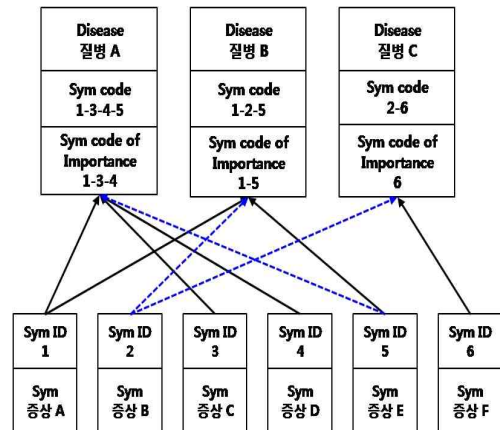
Disease
질병 A

Sym code
1-3-4-5

Sym code of Importance
1-3-4

Disease
질병 B

Sym code
1-2-5

Sym code of Importance
1-5

Disease
질병 C

Sym code
2-6

Sym code of Importance
6

Sym ID
1

Sym
증상 A

Sym ID
2

Sym
증상 B

Sym ID
3

Sym
증상 C

Sym ID
4

Sym
증상 D

Sym ID
5

Sym
증상 E

Sym ID
6

Sym
증상 F